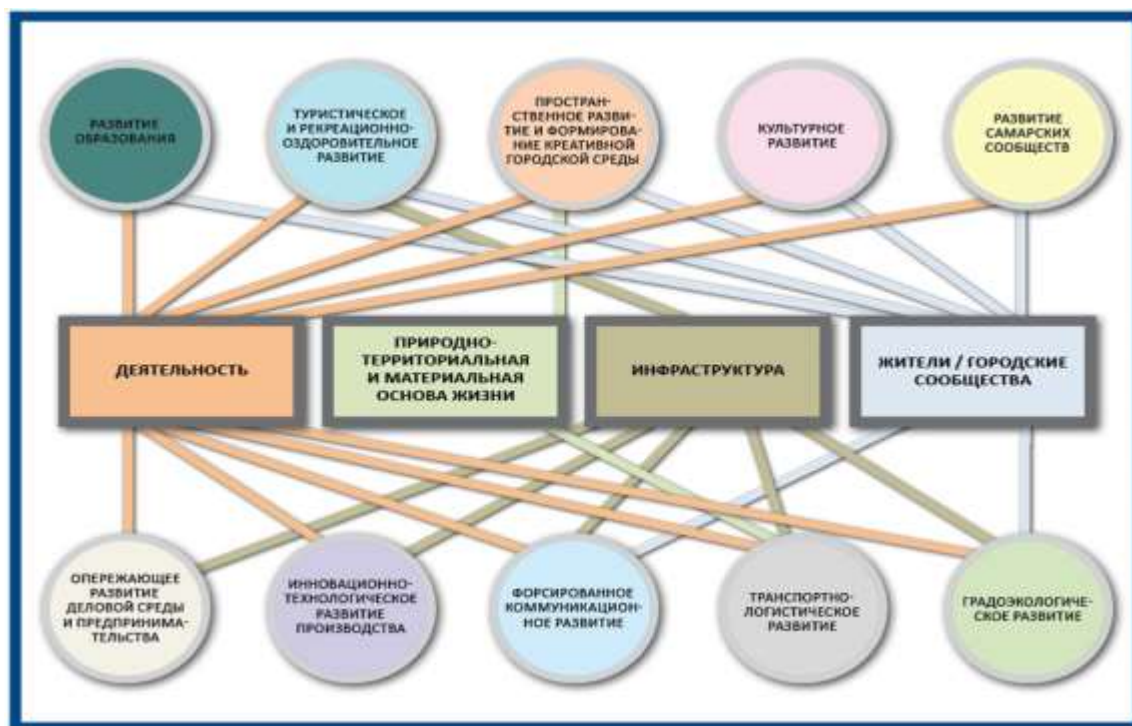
РАЗВИТИЕ ОБРАЗОВАНИЯ

ТУРИСТИЧЕСКОЕ И РЕКРЕАЦИОННО-ОЗДОРОВИТЕЛЬНОЕ РАЗВИТИЕ

ПРОСТРАНСТВЕННОЕ РАЗВИТИЕ И ФОРМИРОВАНИЕ КРЕАТИВНОЙ ГОРОДСКОЙ СРЕДЫ

КУЛЬТУРНОЕ РАЗВИТИЕ

РАЗВИТИЕ САМАРСКИХ СООБЩЕСТВ

ДЕЯТЕЛЬНОСТЬ

ПРИРОДНО-ТЕРРИТОРИАЛЬНАЯ И МАТЕРИАЛЬНАЯ ОСНОВА ЖИЗНИ

ИНФРАСТРУКТУРА

ЖИТЕЛИ / ГОРОДСКИЕ СООБЩЕСТВА

ОПЕРЕЖАЮЩЕЕ РАЗВИТИЕ ДЕЛОВОЙ СРЕДЫ И ПРЕДПРИНИМАТЕЛЬСТВА

ИННОВАЦИОННО-ТЕХНОЛОГИЧЕСКОЕ РАЗВИТИЕ ПРОИЗВОДСТВА

ФОРСИРОВАННОЕ КОММУНИКАЦИОННОЕ РАЗВИТИЕ

ТРАНСПОРТНО-ЛОГИСТИЧЕСКОЕ РАЗВИТИЕ

ГРАДОЭКОЛОГИЧЕСКОЕ РАЗВИТИЕ